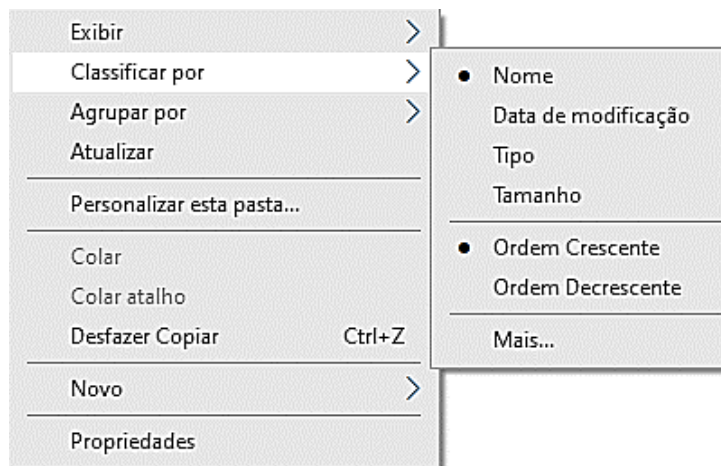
Exibir
Classificar por
Agrupar por
Atualizar

Personalizar esta pasta...

Colar
Colar atalho
Desfazer Copiar Ctrl+Z

Novo

Propriedades

• Nome
Data de modificação
Tipo
Tamanho

• Ordem Crescente
Ordem Decrescente

Mais...